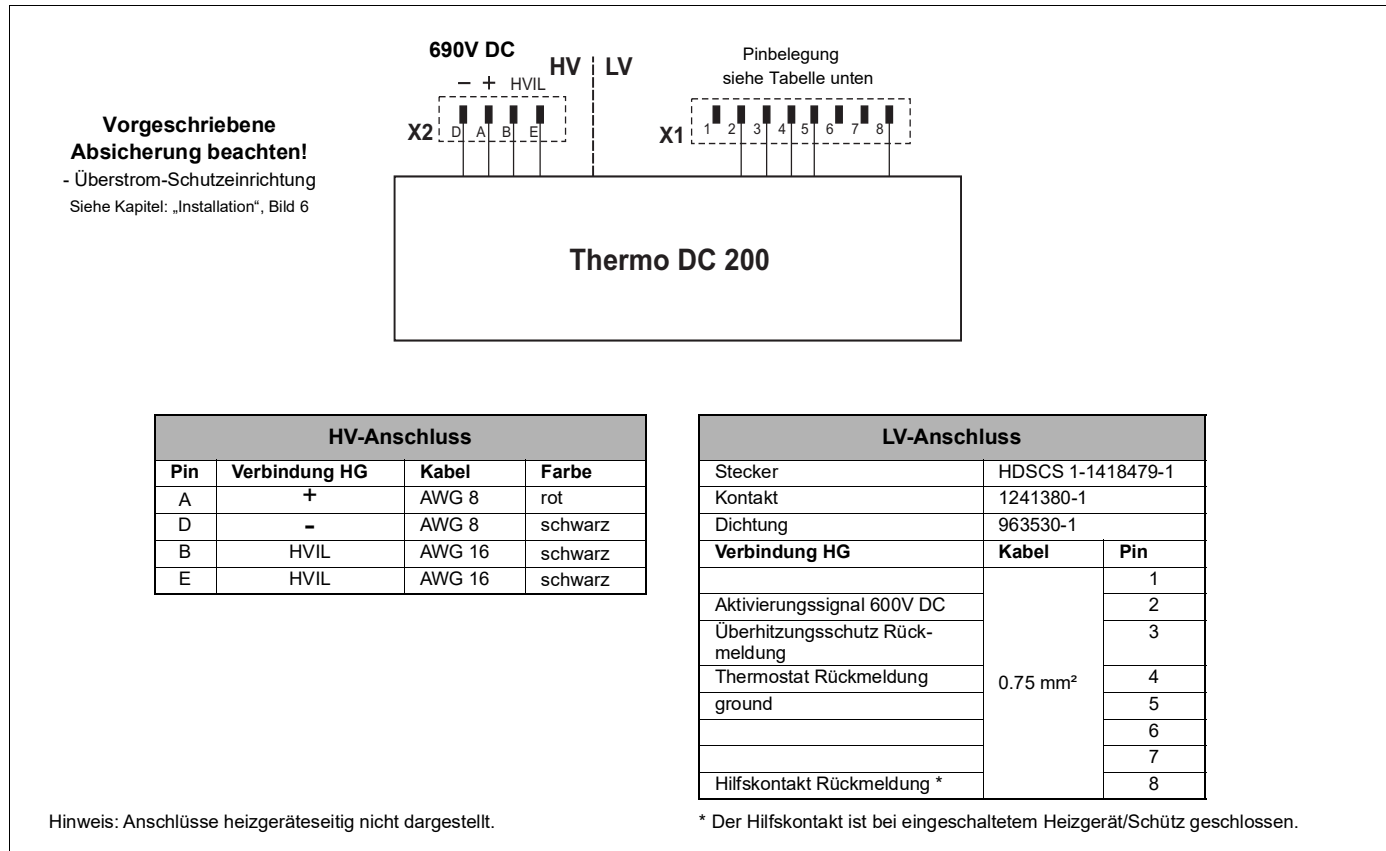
690V DC
– + HVIL
HV | LV
X2 D A B E
Pinbelegung siehe Tabelle unten
X1 1 2 3 4 5 6 7 8

**Vorgeschriebene Absicherung beachten!**
- Überstrom-Schutzeinrichtung
Siehe Kapitel: „Installation“, Bild 6

Thermo DC 200

| HV-Anschluss | | | |
|---|---|---|---|
| Pin | Verbindung HG | Kabel | Farbe |
| A | + | AWG 8 | rot |
| D | - | AWG 8 | schwarz |
| B | HVIL | AWG 16 | schwarz |
| E | HVIL | AWG 16 | schwarz |

| LV-Anschluss | | |
|---|---|---|
| Stecker | HDSCS 1-1418479-1 | |
| Kontakt | 1241380-1 | |
| Dichtung | 963530-1 | |
| Verbindung HG | Kabel | Pin |
| | 0.75 mm² | 1 |
| Aktivierungssignal 600V DC | | 2 |
| Überhitzungsschutz Rückmeldung | | 3 |
| Thermostat Rückmeldung | | 4 |
| ground | | 5 |
| | | 6 |
| | | 7 |
| Hilfskontakt Rückmeldung * | | 8 |

Hinweis: Anschlüsse heizgeräteseitig nicht dargestellt.

* Der Hilfskontakt ist bei eingeschaltetem Heizgerät/Schütz geschlossen.